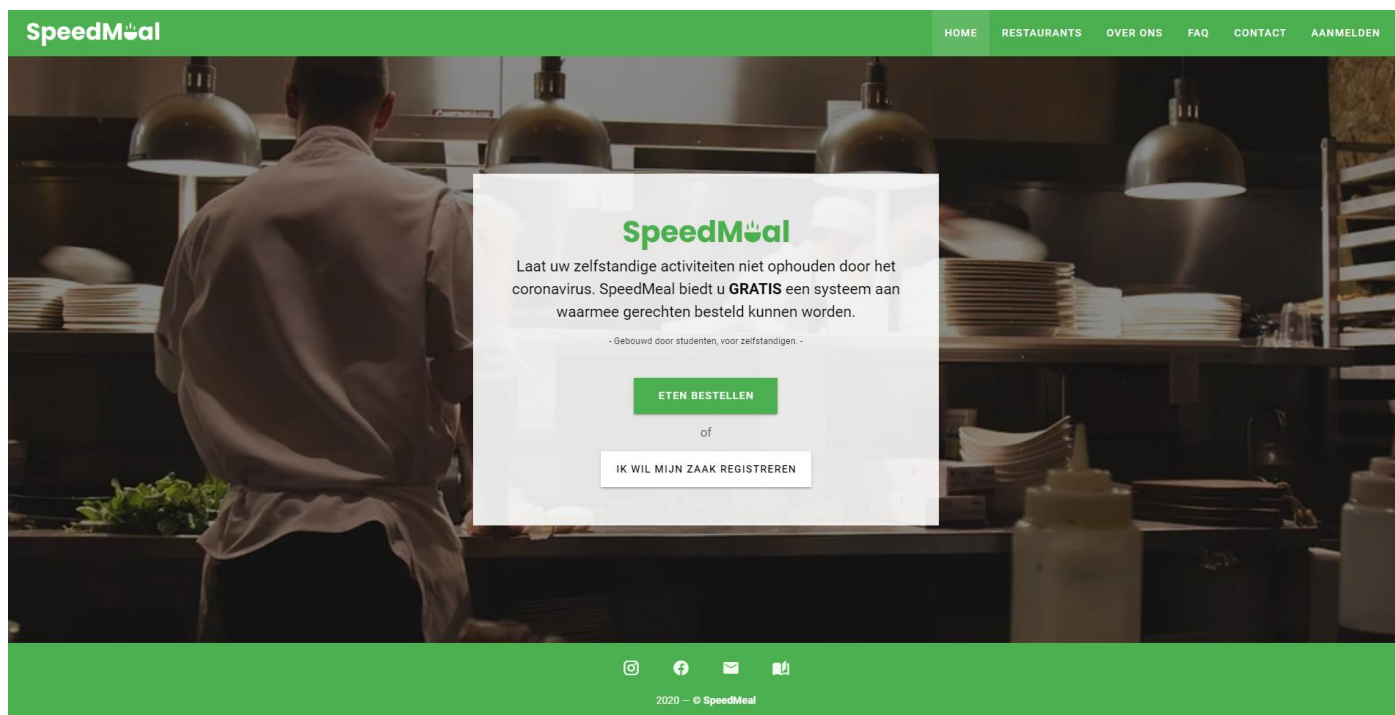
SpeedMeal

HOME RESTAURANTS OVER ONS FAQ CONTACT AANMELDEN

SpeedMeal

Laat uw zelfstandige activiteiten niet ophouden door het coronavirus. SpeedMeal biedt u **GRATIS** een systeem aan waarmee gerechten besteld kunnen worden.

- Gebouwd door studenten, voor zelfstandigen. -

ETEN BESTELLEN

of

IK WIL MIJN ZAAK REGISTREREN

2020 — © SpeedMeal